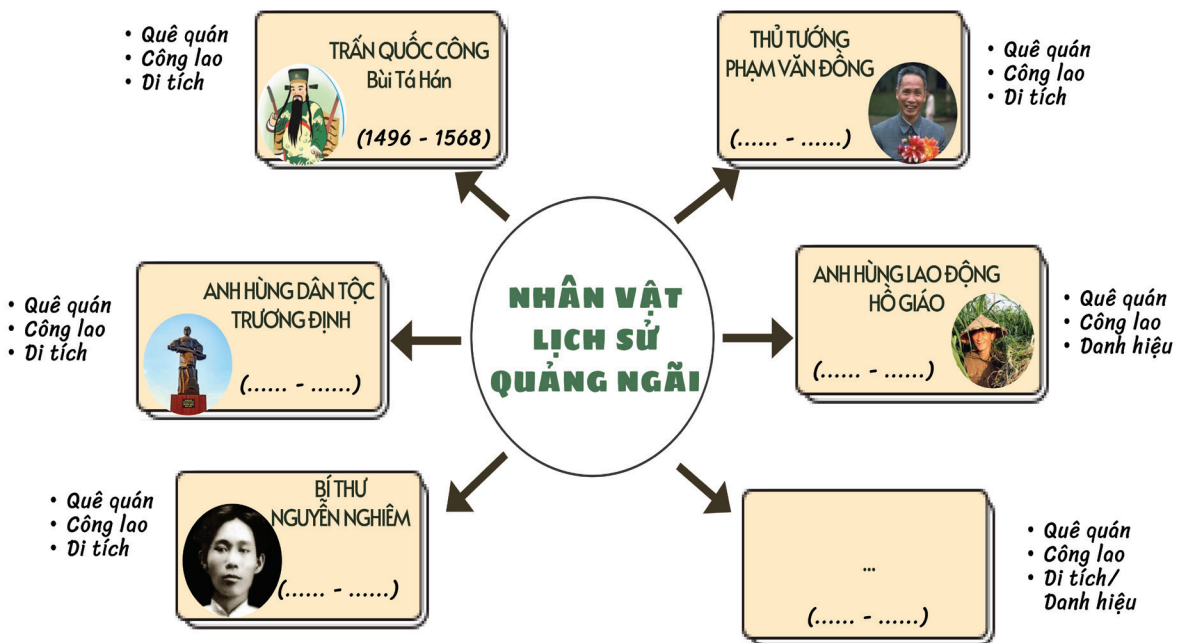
• Quê quán
• Công lao
• Di tích

TRẤN QUỐC CÔNG
Bùi Tá Hán
(1496 - 1568)

THỦ TƯỚNG
PHẠM VĂN ĐỒNG
(...... - ......)

• Quê quán
• Công lao
• Di tích

• Quê quán
• Công lao
• Di tích

ANH HÙNG DÂN TỘC
TRƯƠNG ĐỊNH
(...... - ......)

NHÂN VẬT
LỊCH SỬ
QUẢNG NGÃI

ANH HÙNG LAO ĐỘNG
HỒ GIÁO
(...... - ......)

• Quê quán
• Công lao
• Danh hiệu

• Quê quán
• Công lao
• Di tích

BÍ THƯ
NGUYỄN NGHIÊM
(...... - ......)

...
(...... - ......)

• Quê quán
• Công lao
• Di tích/
Danh hiệu